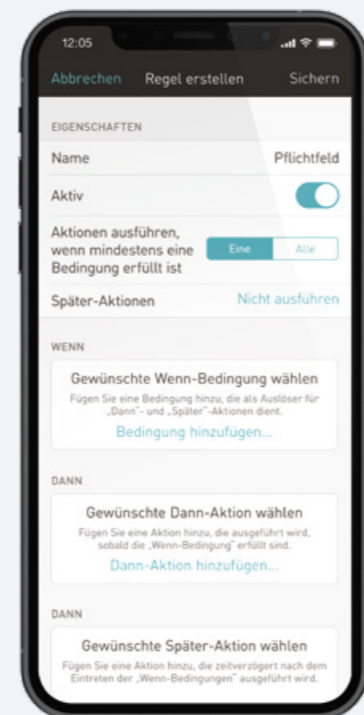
12:05

Abbrechen Regel erstellen Sichern

EIGENSCHAFTEN

Name Pflichtfeld

Aktiv

Aktionen ausführen, wenn mindestens eine Bedingung erfüllt ist Eine Alle

Später-Aktionen Nicht ausführen

WENN

Gewünschte Wenn-Bedingung wählen

Fügen Sie eine Bedingung hinzu, die als Auslöser für „Dann"- und „Später"-Aktionen dient.

Bedingung hinzufügen...

DANN

Gewünschte Dann-Aktion wählen

Fügen Sie eine Aktion hinzu, die ausgeführt wird, sobald die „Wenn-Bedingung" erfüllt sind.

Dann-Aktion hinzufügen...

DANN

Gewünschte Später-Aktion wählen

Fügen Sie eine Aktion hinzu, die zeitverzögert nach dem Eintreten der „Wenn-Bedingungen" ausgeführt wird.